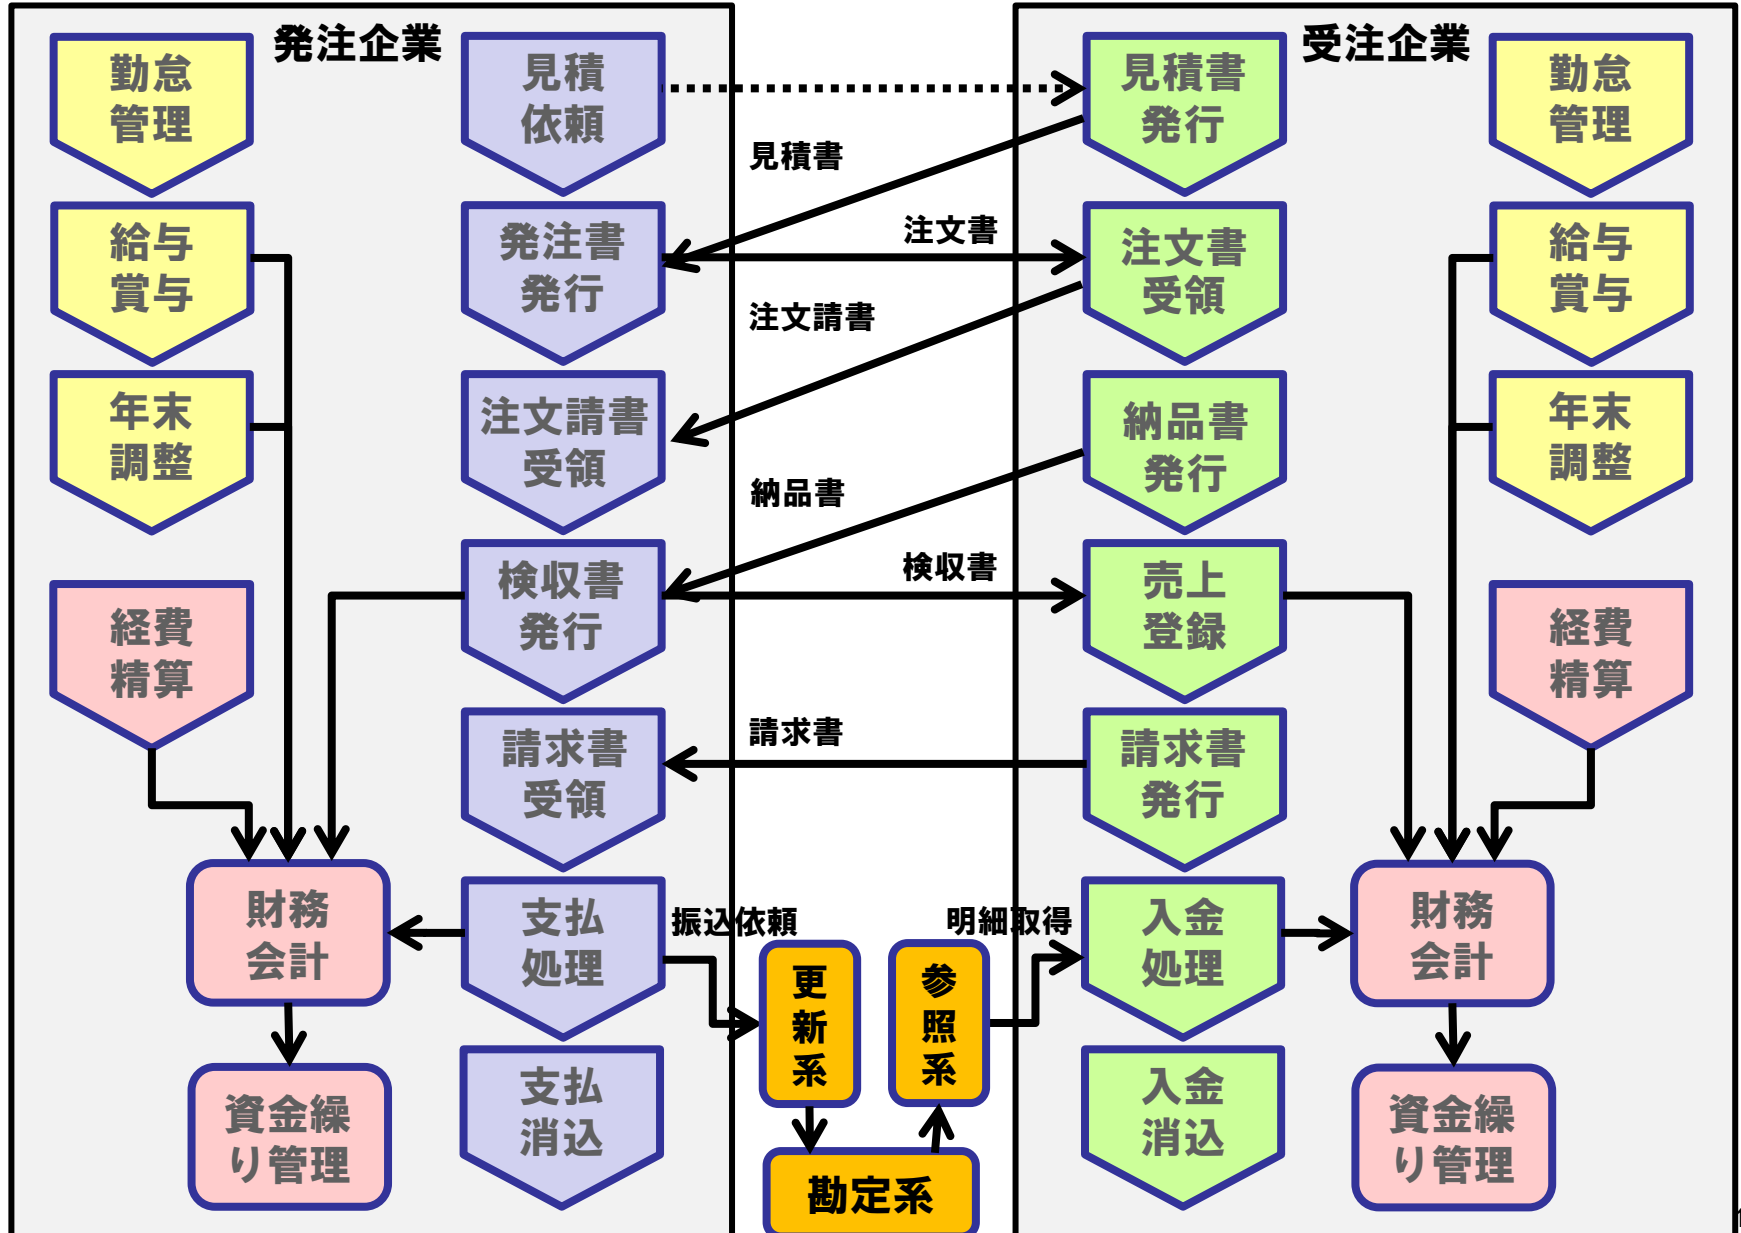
発注企業

勤怠管理

見積依頼

給与賞与

発注書発行

年末調整

注文請書受領

経費精算

検収書発行

請求書受領

財務会計

支払処理

資金繰り管理

支払消込

見積書

注文書

注文請書

納品書

検収書

請求書

振込依頼

明細取得

更新系

参照系

勘定系

受注企業

見積書発行

勤怠管理

注文書受領

給与賞与

納品書発行

年末調整

売上登録

経費精算

請求書発行

入金処理

財務会計

入金消込

資金繰り管理